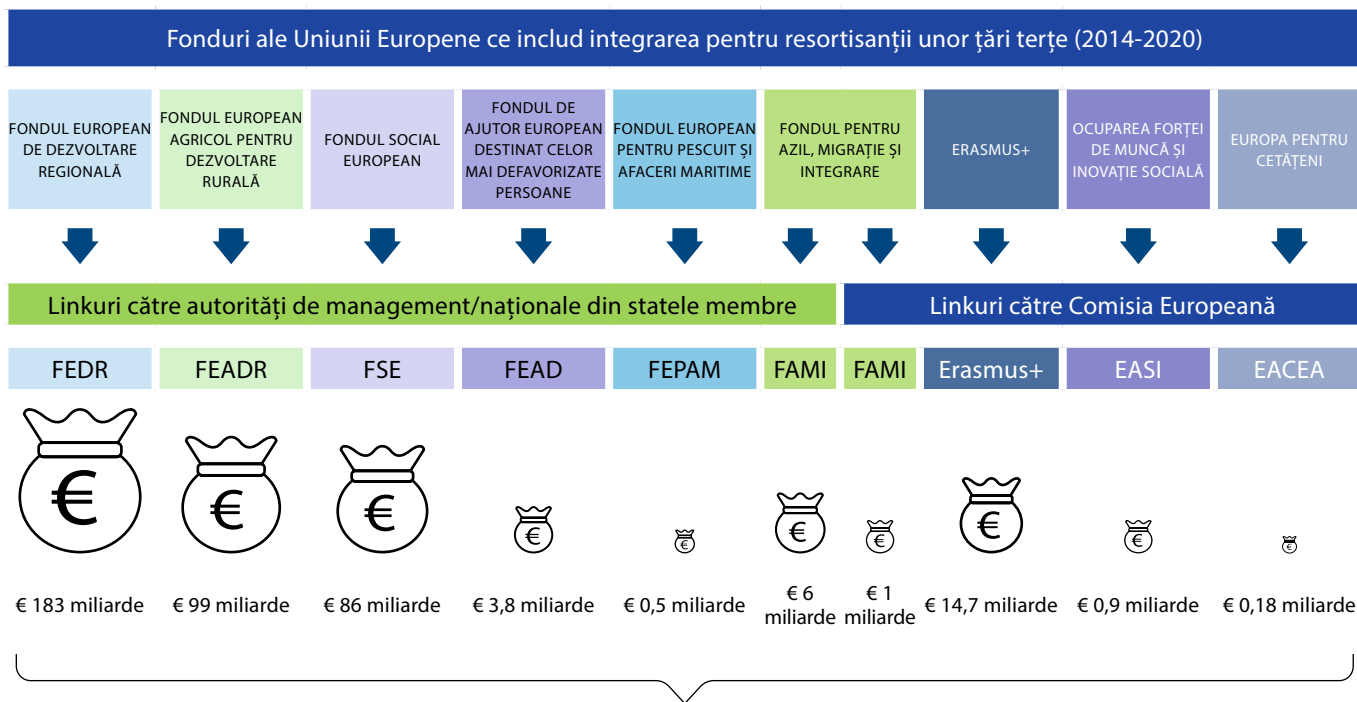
Fonduri ale Uniunii Europene ce includ integrarea pentru resortisanții unor țări terțe (2014-2020)

FONDUL EUROPEAN DE DEZVOLTARE REGIONALĂ

FONDUL EUROPEAN AGRICOL PENTRU DEZVOLTARE RURALĂ

FONDUL SOCIAL EUROPEAN

FONDUL DE AJUTOR EUROPEAN DESTINAT CELOR MAI DEFAVORIZATE PERSOANE

FONDUL EUROPEAN PENTRU PESCUIT ȘI AFACERI MARITIME

FONDUL PENTRU AZIL, MIGRAȚIE ȘI INTEGRARE

ERASMUS+

OCUPAREA FORȚEI DE MUNCĂ ȘI INOVAȚIE SOCIALĂ

EUROPA PENTRU CETĂȚENI

Linkuri către autorități de management/naționale din statele membre

Linkuri către Comisia Europeană

| FEDR | FEADR | FSE | FEAD | FEPAM | FAMI | FAMI | Erasmus+ | EASI | EACEA |
|---|---|---|---|---|---|---|---|---|---|
| € 183 miliarde | € 99 miliarde | € 86 miliarde | € 3,8 miliarde | € 0,5 miliarde | € 6 miliarde | € 1 miliarde | € 14,7 miliarde | € 0,9 miliarde | € 0,18 miliarde |